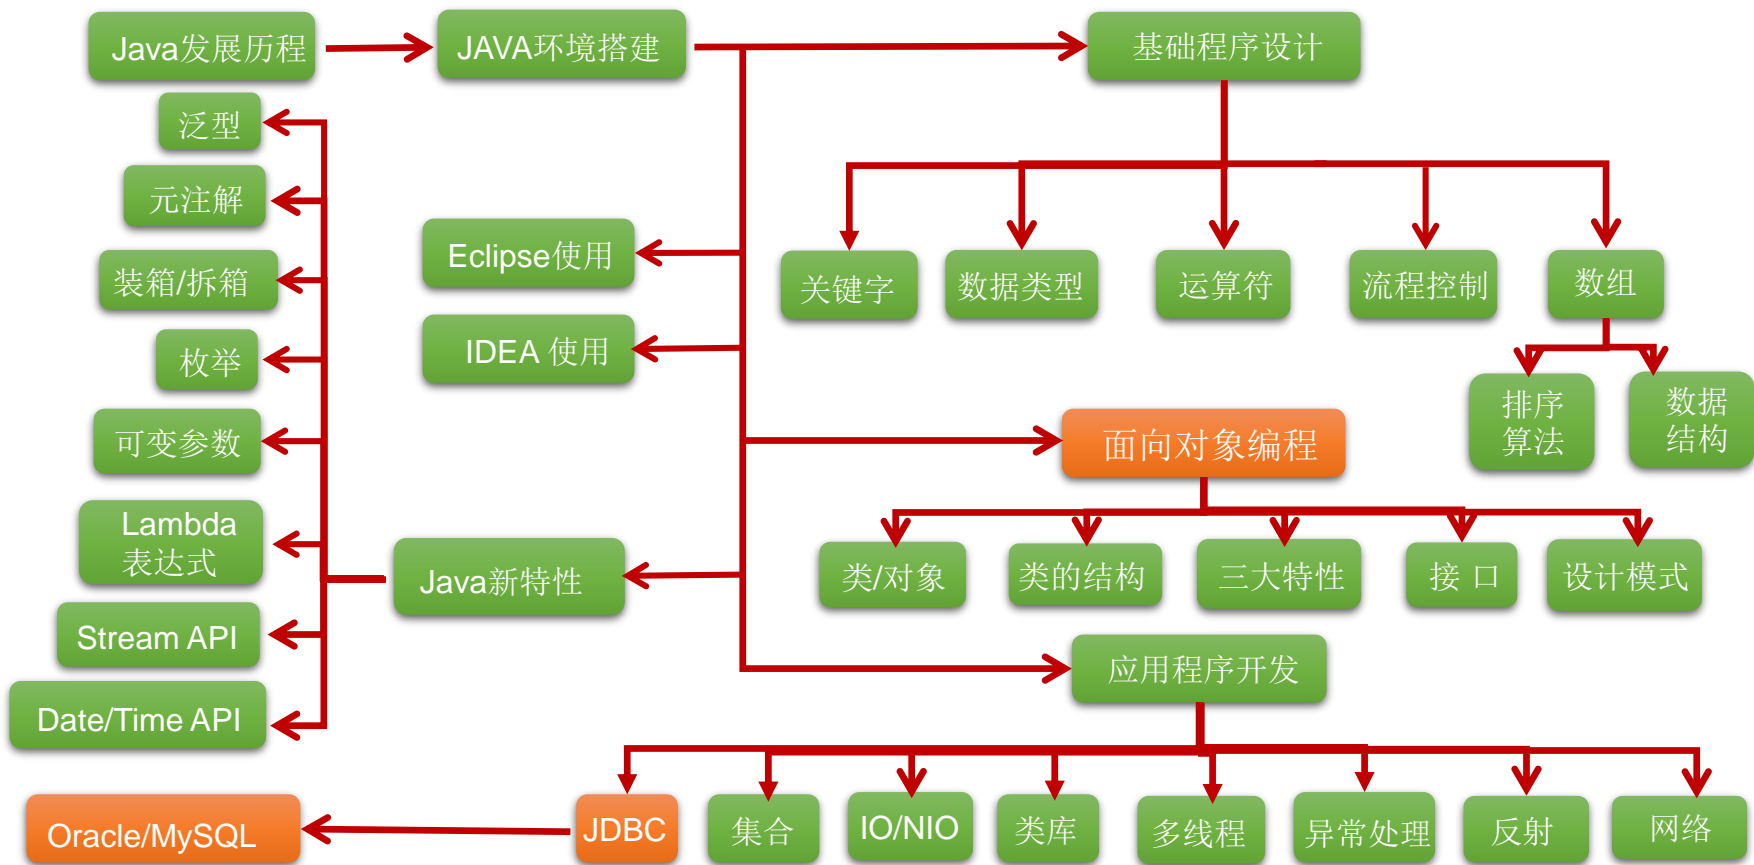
Java发展历程

JAVA环境搭建

基础程序设计

泛型

元注解

装箱/拆箱

枚举

可变参数

Lambda 表达式

Stream API

Date/Time API

Eclipse使用

IDEA 使用

Java新特性

关键字

数据类型

运算符

流程控制

数组

排序算法

数据结构

面向对象编程

类/对象

类的结构

三大特性

接 口

设计模式

应用程序开发

Oracle/MySQL

JDBC

集合

IO/NIO

类库

多线程

异常处理

反射

网络